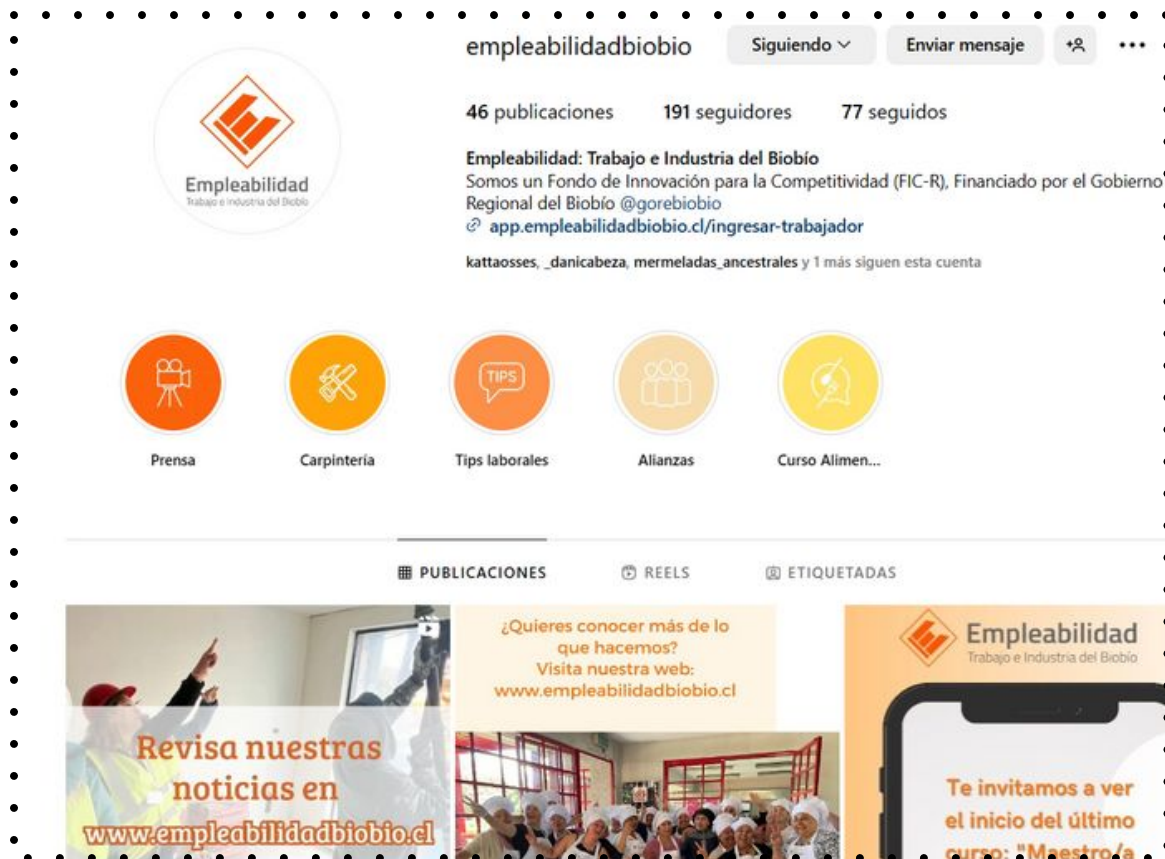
Empleabilidad
Trabajo e Industria del Biobío

empleabilidadbiobio Siguiendo Enviar mensaje

46 publicaciones 191 seguidores 77 seguidos

Empleabilidad: Trabajo e Industria del Biobío
Somos un Fondo de Innovación para la Competitividad (FIC-R), Financiado por el Gobierno Regional del Biobío @gorebiobio
app.empleabilidadbiobio.cl/ingresar-trabajador

kattaosses, _danicabeza, mermeladas_ancestrales y 1 más siguen esta cuenta

TIPS

Prensa
Carpintería
Tips laborales
Alianzas
Curso Alimen...

PUBLICACIONES REELS ETIQUETADAS

Revisa nuestras noticias en www.empleabilidadbiobio.cl

¿Quieres conocer más de lo que hacemos? Visita nuestra web: www.empleabilidadbiobio.cl

Empleabilidad
Trabajo e Industria del Biobío

Te invitamos a ver el inicio del último curso: "Maestro/a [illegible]